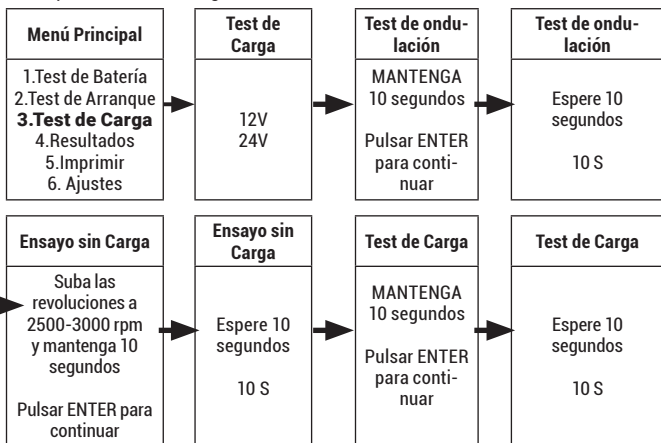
Menú Principal

1.Test de Batería
2.Test de Arranque
**3.Test de Carga**
4.Resultados
5.Imprimir
6. Ajustes

Test de Carga

12V
24V

Test de ondulación

MANTENGA
10 segundos

Pulsar ENTER para continuar

Test de ondulación

Espere 10 segundos

10 S

Ensayo sin Carga

Suba las revoluciones a 2500-3000 rpm y mantenga 10 segundos

Pulsar ENTER para continuar

Ensayo sin Carga

Espere 10 segundos

10 S

Test de Carga

MANTENGA
10 segundos

Pulsar ENTER para continuar

Test de Carga

Espere 10 segundos

10 S